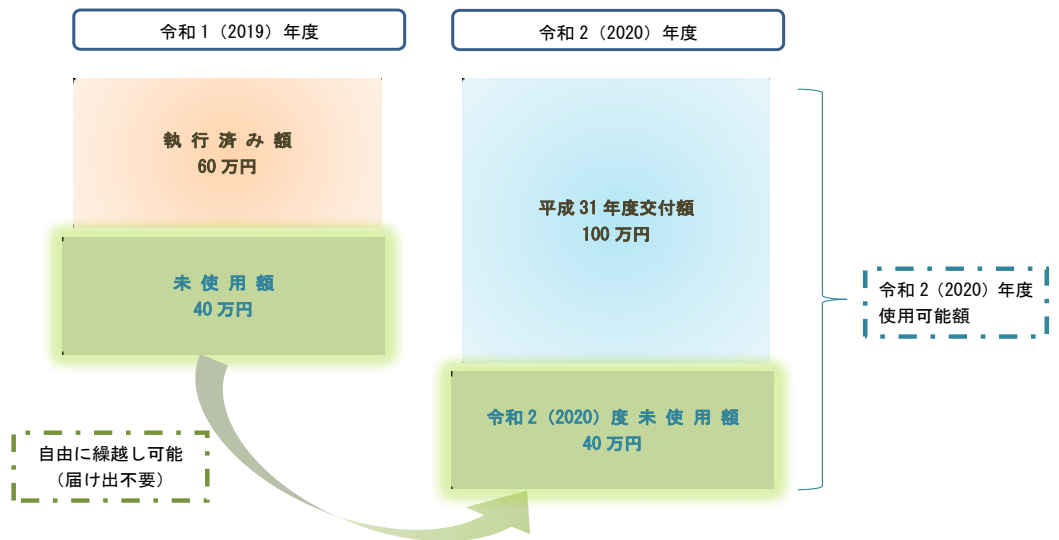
令和１（2019）年度

執 行 済 み 額
60 万円

未 使 用 額
40 万円

自由に繰越し可能
（届け出不要）

令和２（2020）年度

平成 31 年度交付額
100 万円

令和２（2020）度 未 使 用 額
40 万円

令和２（2020）年度
使用可能額